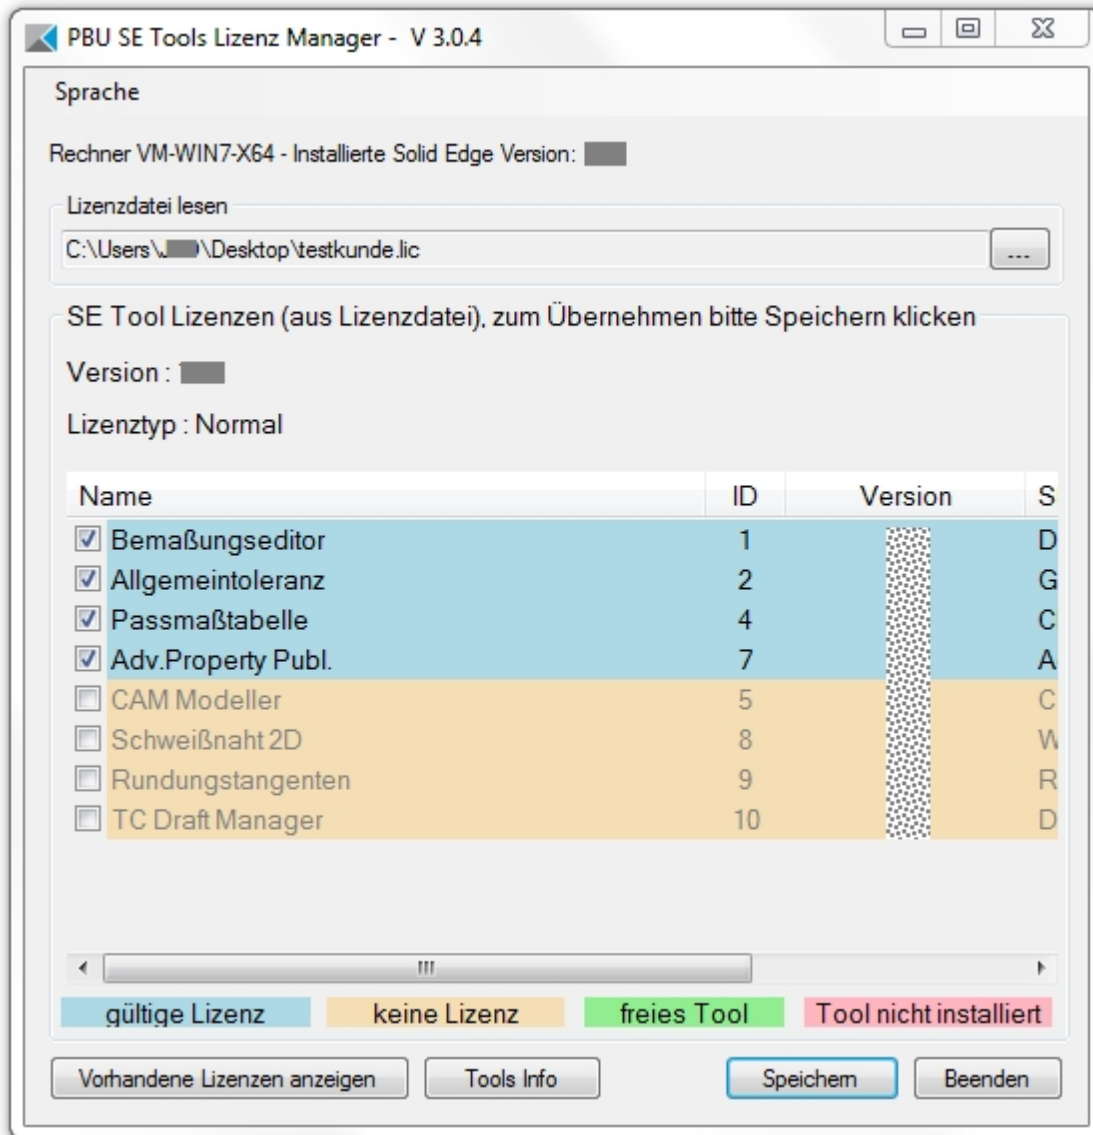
PBU SE Tools Lizenz Manager - V 3.0.4

Sprache

Rechner VM-WIN7-X64 - Installierte Solid Edge Version: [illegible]

Lizenzdatei lesen

C:\Users\J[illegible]\Desktop\testkunde.lic

...

SE Tool Lizenzen (aus Lizenzdatei), zum Übernehmen bitte Speichern klicken

Version : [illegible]

Lizenztyp : Normal

| Name | ID | Version | S |
|---|---|---|---|
| Bemaßungseditor | 1 | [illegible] | D |
| Allgemeintoleranz | 2 | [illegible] | G |
| Passmaßtabelle | 4 | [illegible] | C |
| Adv.Property Publ. | 7 | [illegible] | A |
| CAM Modeller | 5 | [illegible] | C |
| Schweißnaht 2D | 8 | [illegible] | W |
| Rundungstangenten | 9 | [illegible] | R |
| TC Draft Manager | 10 | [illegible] | D |

gültige Lizenz keine Lizenz freies Tool Tool nicht installiert

Vorhandene Lizenzen anzeigen Tools Info Speichern Beenden